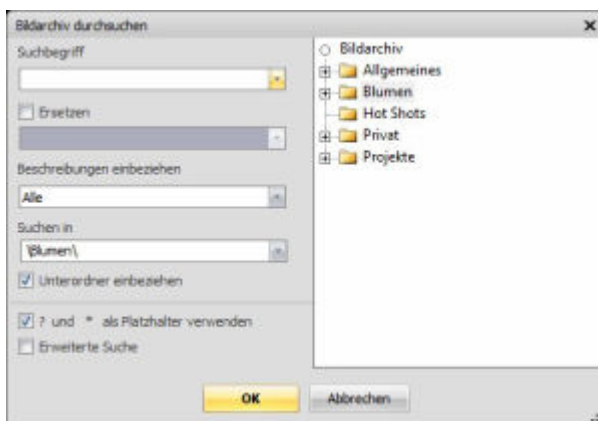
Bildarchiv durchsuchen
×
Suchbegriff
Ersetzen
Beschreibungen einbeziehen
Alle
Suchen in
\Blumen\
Unterordner einbeziehen
? und * als Platzhalter verwenden
Erweiterte Suche
Bildarchiv
Allgemeines
Blumen
Hot Shots
Privat
Projekte
OK
Abbrechen